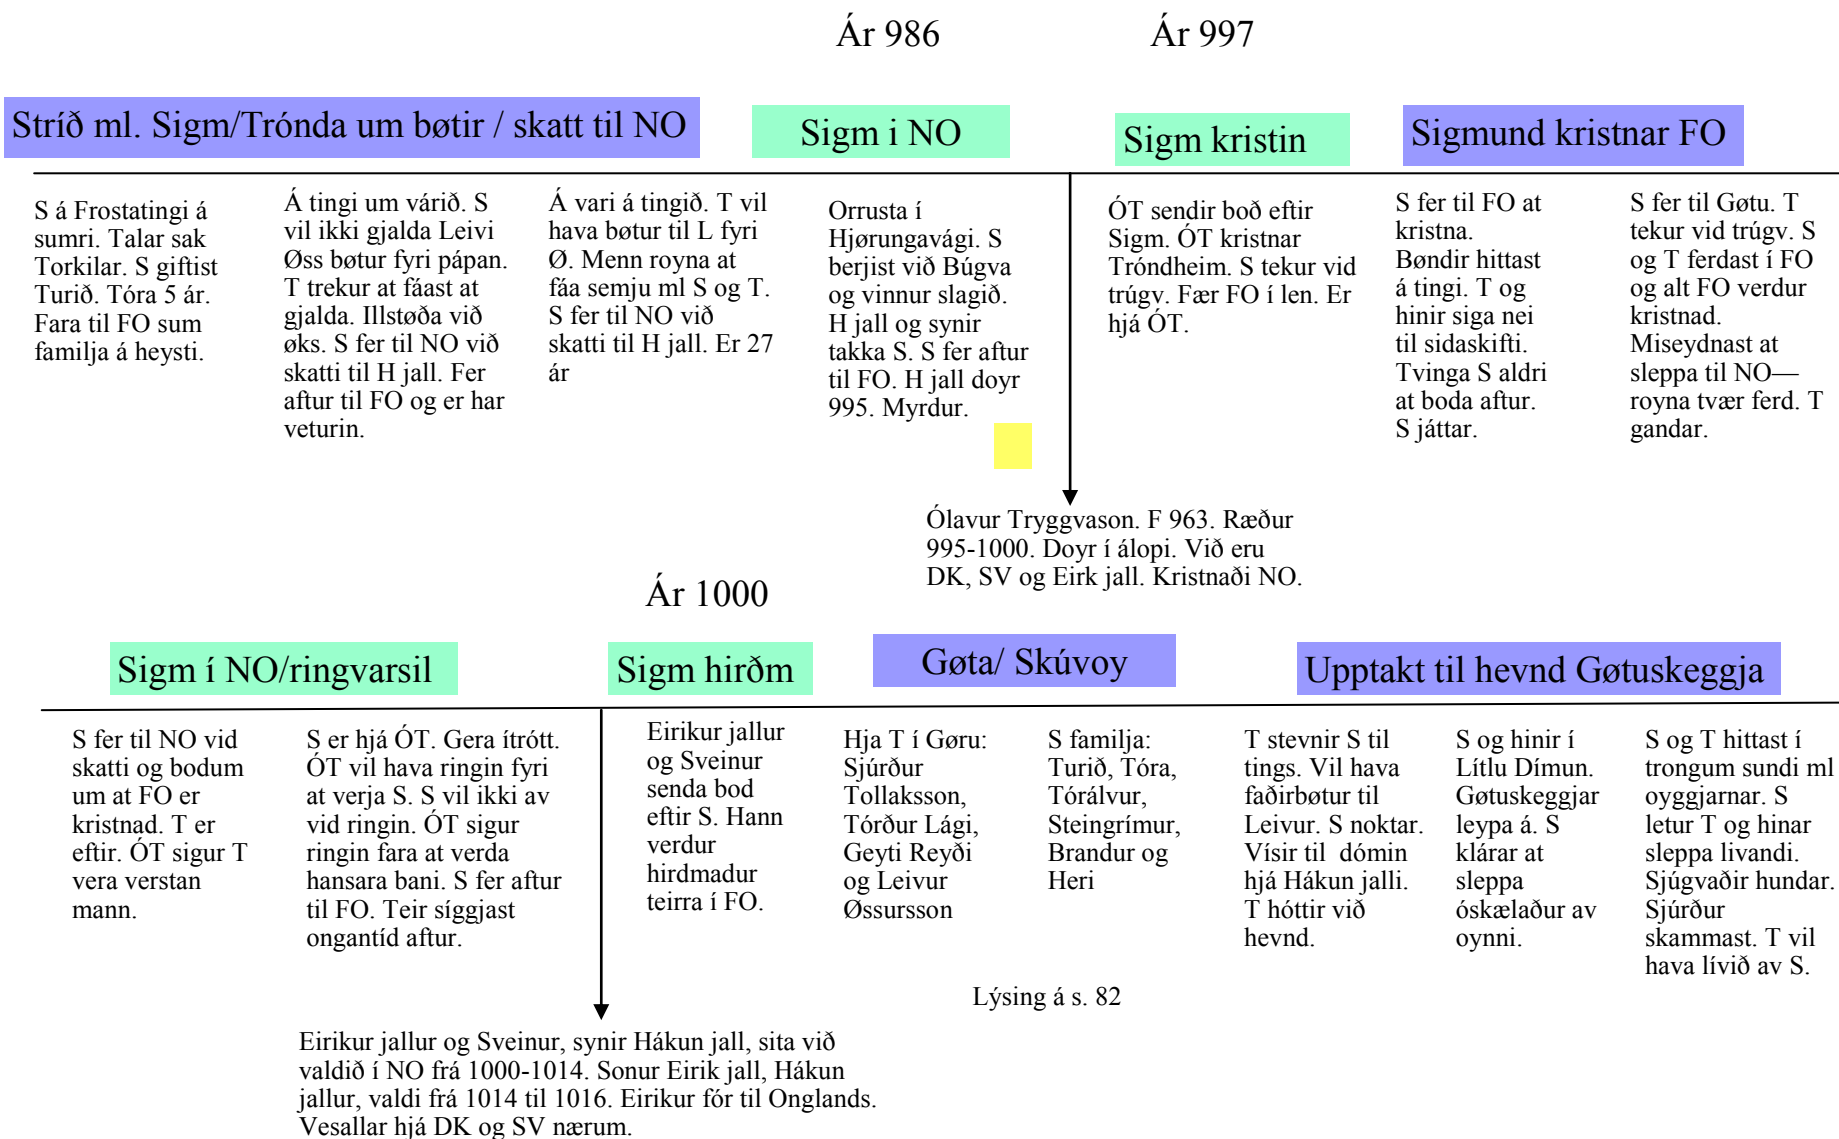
Ár 986

Ár 997

Stríð ml. Sigm/Trónda um bøtir / skatt til NO

Sigm i NO

Sigm kristin

Sigmund kristnar FO

S á Frostatingi á sumri. Talar sak Torkilar. S giftist Turið. Tóra 5 ár. Fara til FO sum familja á heysti.

Á tingi um várið. S vil ikki gjalda Leivi Øss bøtur fyri pápan. T trekur at fáast at gjalda. Illstøða við øks. S fer til NO við skatti til H jall. Fer aftur til FO og er har veturin.

Á vari á tingið. T vil hava bøtur til L fyri Ø. Menn royna at fáa semju ml S og T. S fer til NO við skatti til H jall. Er 27 ár

Orrusta í Hjørungavági. S berjist við Búgva og vinnur slagið. H jall og synir takka S. S fer aftur til FO. H jall doyr 995. Myrdur.

ÓT sendir boð eftir Sigm. ÓT kristnar Tróndheim. S tekur vid trúgv. Fær FO í len. Er hjá ÓT.

S fer til FO at kristna. Bøndir hittast á tingi. T og hinir siga nei til sidaskifti. Tvinga S aldri at boda aftur. S játtar.

S fer til Gøtu. T tekur vid trúgv. S og T ferdast í FO og alt FO verdur kristnad. Miseydnast at sleppa til NO—royna tvær ferd. T gandar.

Ólavur Tryggvason. F 963. Ræður 995-1000. Doyr í álopi. Við eru DK, SV og Eirk jall. Kristnaði NO.

Ár 1000

Sigm í NO/ringvarsil

Sigm hirðm

Gøta/ Skúvoy

Upptakt til hevnd Gøtuskeggja

S fer til NO vid skatti og bodum um at FO er kristnad. T er eftir. ÓT sigur T vera verstan mann.

S er hjá ÓT. Gera ítrótt. ÓT vil hava ringin fyri at verja S. S vil ikki av vid ringin. ÓT sigur ringin fara at verda hansara bani. S fer aftur til FO. Teir síggjast ongantíd aftur.

Eirikur jallur og Sveinur senda bod eftir S. Hann verdur hirdmadur teirra í FO.

Hja T í Gøru: Sjúrður Tollaksson, Tórður Lági, Geyti Reyði og Leivur Øssursson

S familja: Turið, Tóra, Tórálvur, Steingrímur, Brandur og Heri

T stevnir S til tings. Vil hava faðirbøtur til Leivur. S noktar. Vísir til dómin hjá Hákun jalli. T hóttir við hevnd.

S og hinir í Lítlu Dímun. Gøtuskeggjar leypa á. S klárar at sleppa óskælaður av oynni.

S og T hittast í trongum sundi ml oyggjarnar. S letur T og hinar sleppa livandi. Sjúgvaðir hundar. Sjúrður skammast. T vil hava lívið av S.

Lýsing á s. 82

Eirikur jallur og Sveinur, synir Hákun jall, sita við valdið í NO frá 1000-1014. Sonur Eirik jall, Hákun jallur, valdi frá 1014 til 1016. Eirikur fór til Onglands. Vesallar hjá DK og SV nærum.